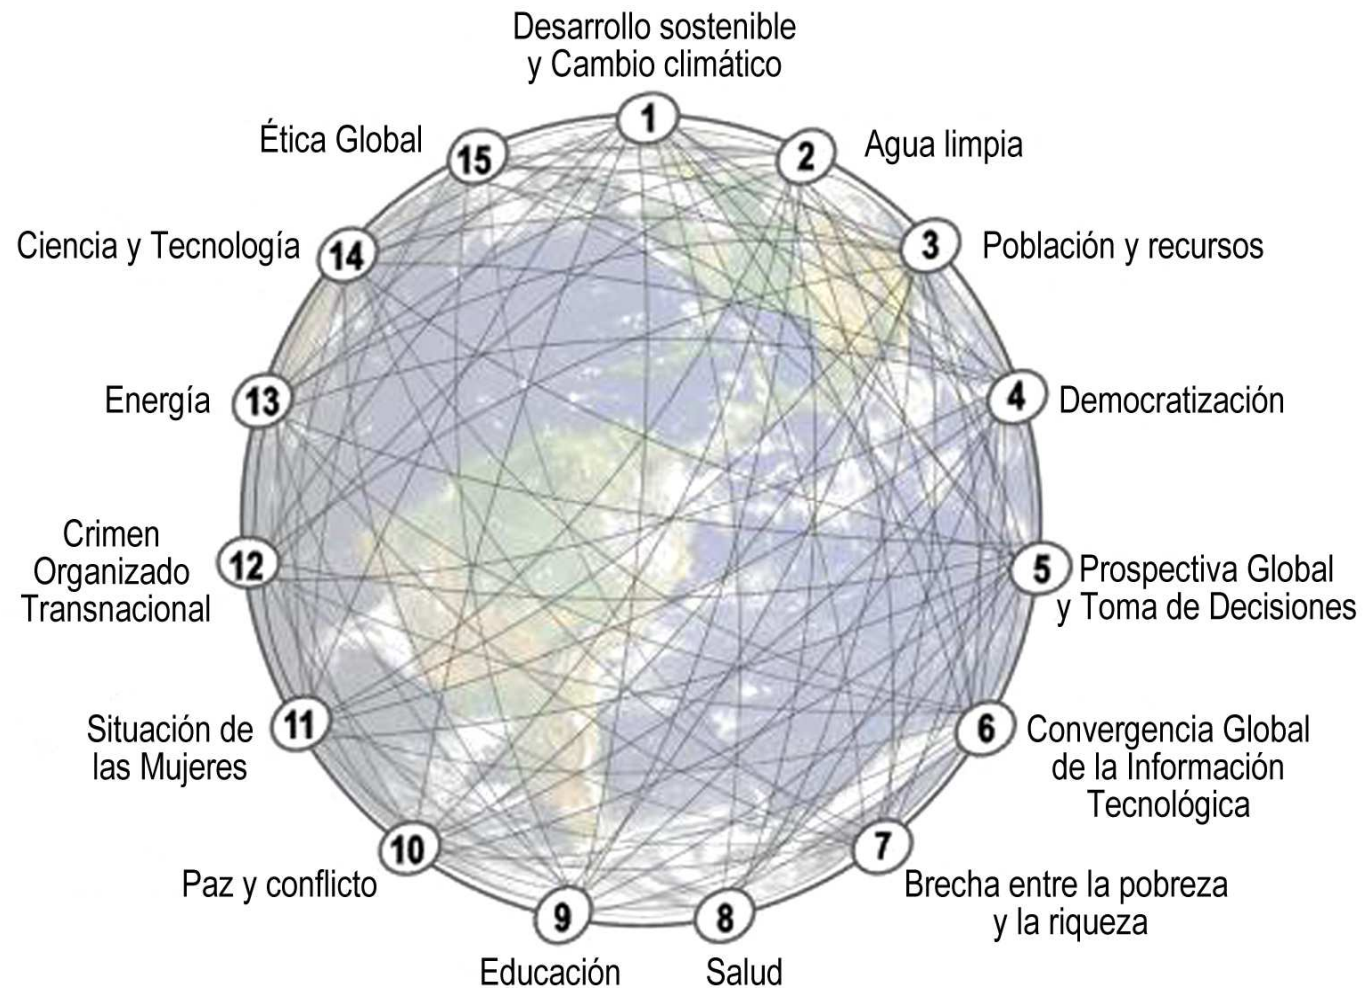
Desarrollo sostenible y Cambio climático
1
2
Agua limpia
3
Población y recursos
4
Democratización
5
Prospectiva Global y Toma de Decisiones
6
Convergencia Global de la Información Tecnológica
7
Brecha entre la pobreza y la riqueza
8
Salud
9
Educación
10
Paz y conflicto
11
Situación de las Mujeres
12
Crimen Organizado Transnacional
13
Energía
14
Ciencia y Tecnología
15
Ética Global